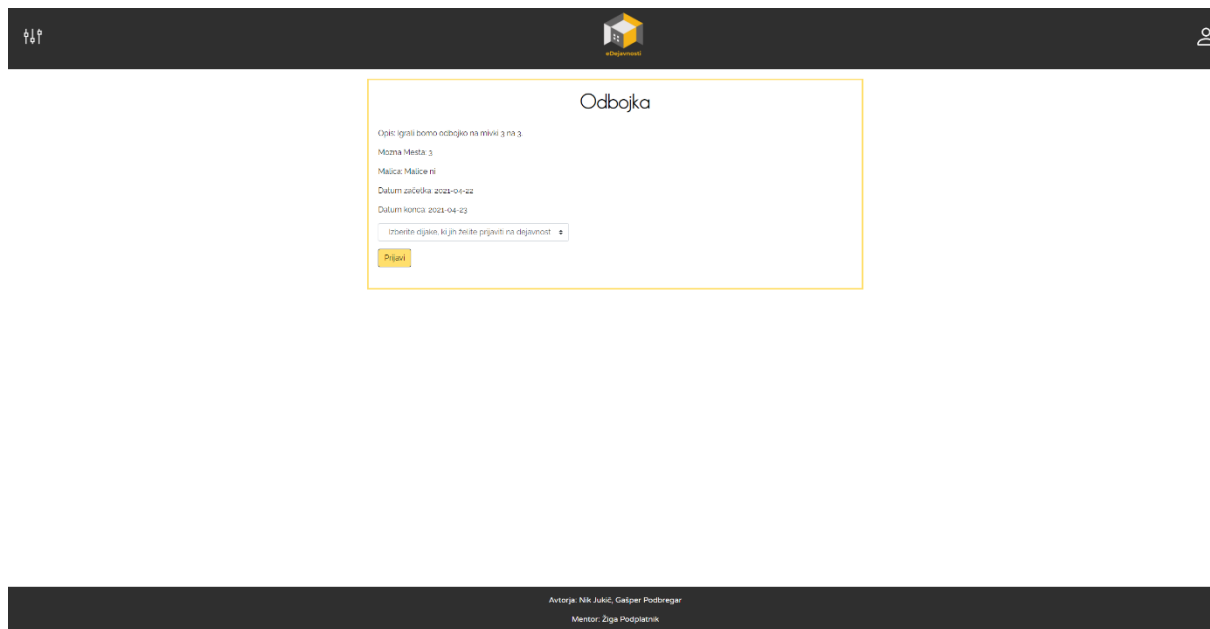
eDejavnosti

Odbojka

Opis: igrali bomo odbojko na mivki 3 na 3

Mozna Mesta: 3

Majica: Majice ni

Datum začetka: 2021-04-22

Datum konca: 2021-04-23

Izberite dijake, ki jih želite prijaviti na dejavnost

Prijavi

Avtorja: Nik Jukić, Gašper Podbregar

Mentor: Žiga Podplatnik